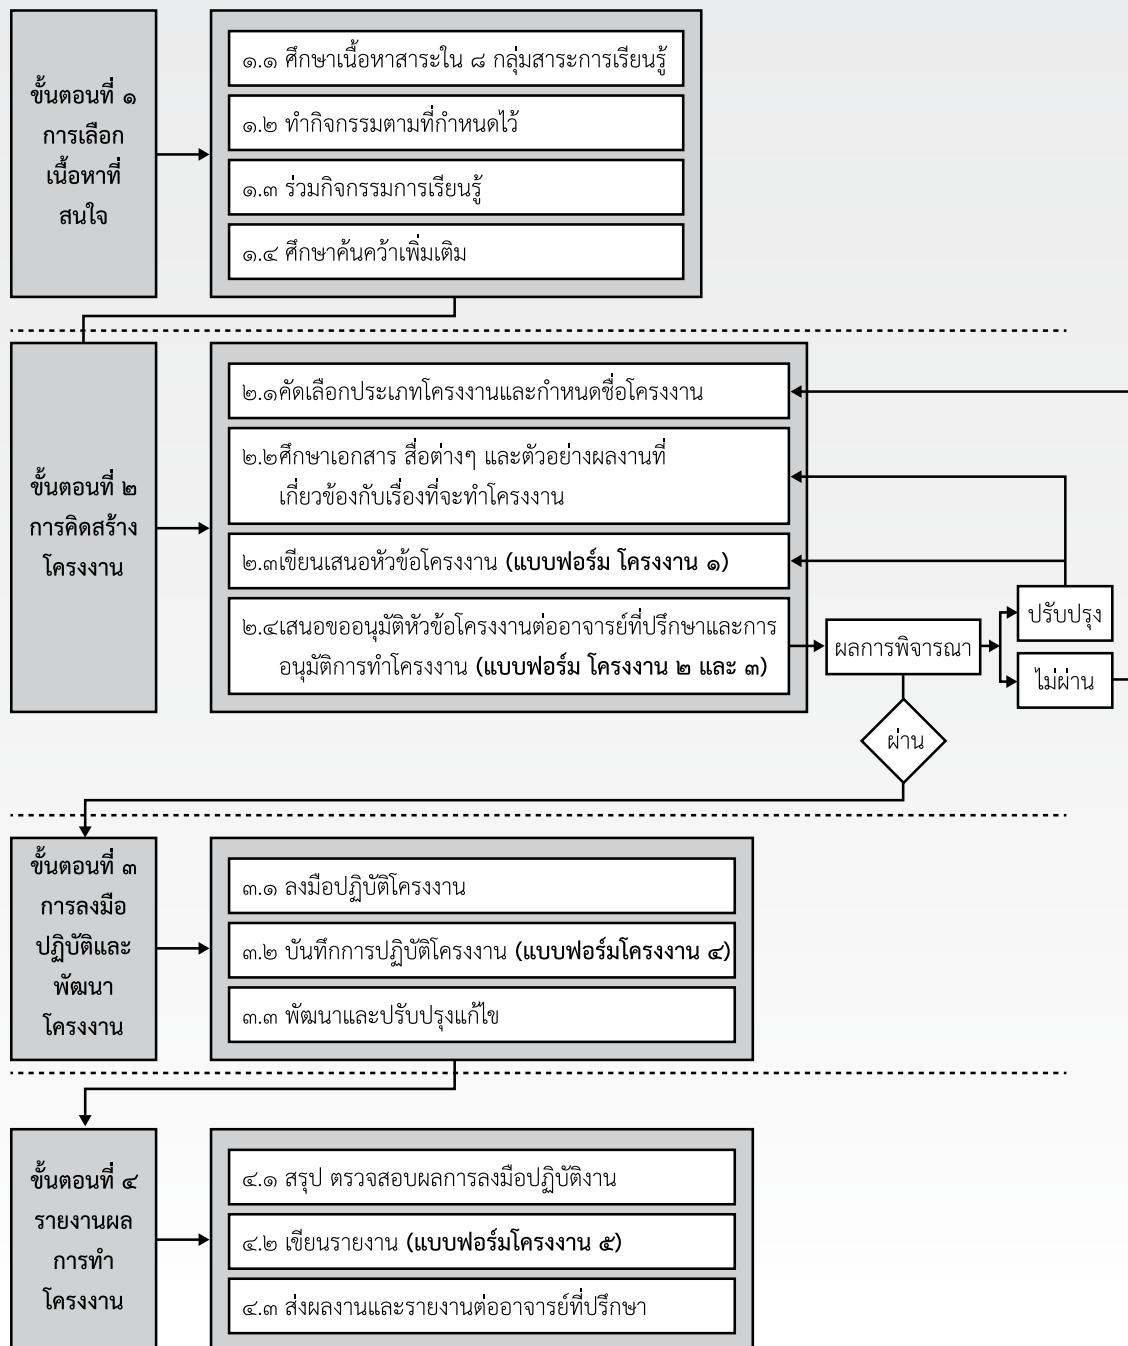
ขั้นตอนที่ ๑ การเลือกเนื้อหาที่สนใจ

๑.๑ ศึกษาเนื้อหาสาระใน ๘ กลุ่มสาระการเรียนรู้

๑.๒ ทำกิจกรรมตามที่กำหนดไว้

๑.๓ ร่วมกิจกรรมการเรียนรู้

๑.๔ ศึกษาค้นคว้าเพิ่มเติม

ขั้นตอนที่ ๒ การคิดสร้างโครงงาน

๒.๑คัดเลือกประเภทโครงงานและกำหนดชื่อโครงงาน

๒.๒ศึกษาเอกสาร สื่อต่างๆ และตัวอย่างผลงานที่เกี่ยวข้องกับเรื่องที่จะทำโครงงาน

๒.๓เขียนเสนอหัวข้อโครงงาน **(แบบฟอร์ม โครงงาน ๑)**

๒.๔เสนอขออนุมัติหัวข้อโครงงานต่ออาจารย์ที่ปรึกษาและการอนุมัติการทำโครงงาน **(แบบฟอร์ม โครงงาน ๒ และ ๓)**

ผลการพิจารณา

ปรับปรุง

ไม่ผ่าน

ผ่าน

ขั้นตอนที่ ๓ การลงมือปฏิบัติและพัฒนาโครงงาน

๓.๑ ลงมือปฏิบัติโครงงาน

๓.๒ บันทึกการปฏิบัติโครงงาน **(แบบฟอร์มโครงงาน ๔)**

๓.๓ พัฒนาและปรับปรุงแก้ไข

ขั้นตอนที่ ๔ รายงานผลการทำโครงงาน

๔.๑ สรุป ตรวจสอบผลการลงมือปฏิบัติงาน

๔.๒ เขียนรายงาน **(แบบฟอร์มโครงงาน ๕)**

๔.๓ ส่งผลงานและรายงานต่ออาจารย์ที่ปรึกษา